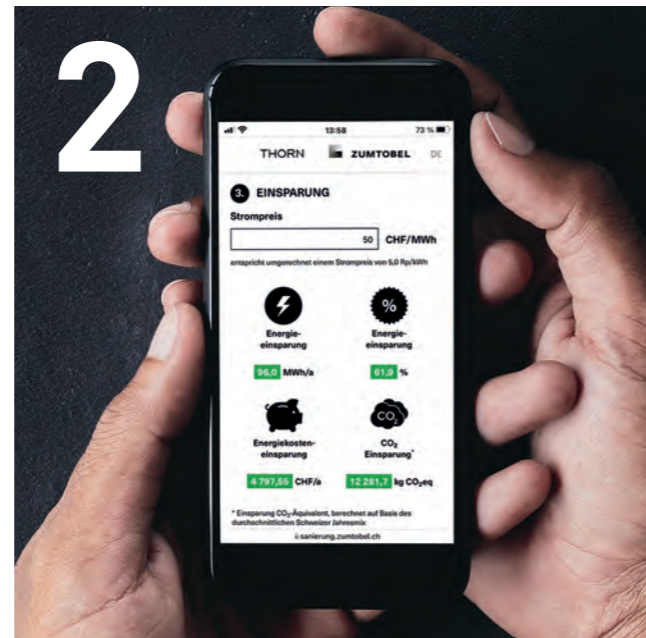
2

13:58 73 %

THORN ZUMTOBEL DE

3. EINSPARUNG

Strompreis

50 CHF/MWh

entspricht umgerechnet einem Strompreis von 5,0 Rp/kWh

Energieeinsparung

96,0 MWh/a

%

Energieeinsparung

61,9 %

Energiekosteneinsparung

4 797,55 CHF/a

$CO_2$

$CO_2$ Einsparung*

12 281,7 kg $CO_2$eq

* Einsparung $CO_2$-Äquivalent, berechnet auf Basis des durchschnittlichen Schweizer Jahresmix

sanierung.zumtobel.ch